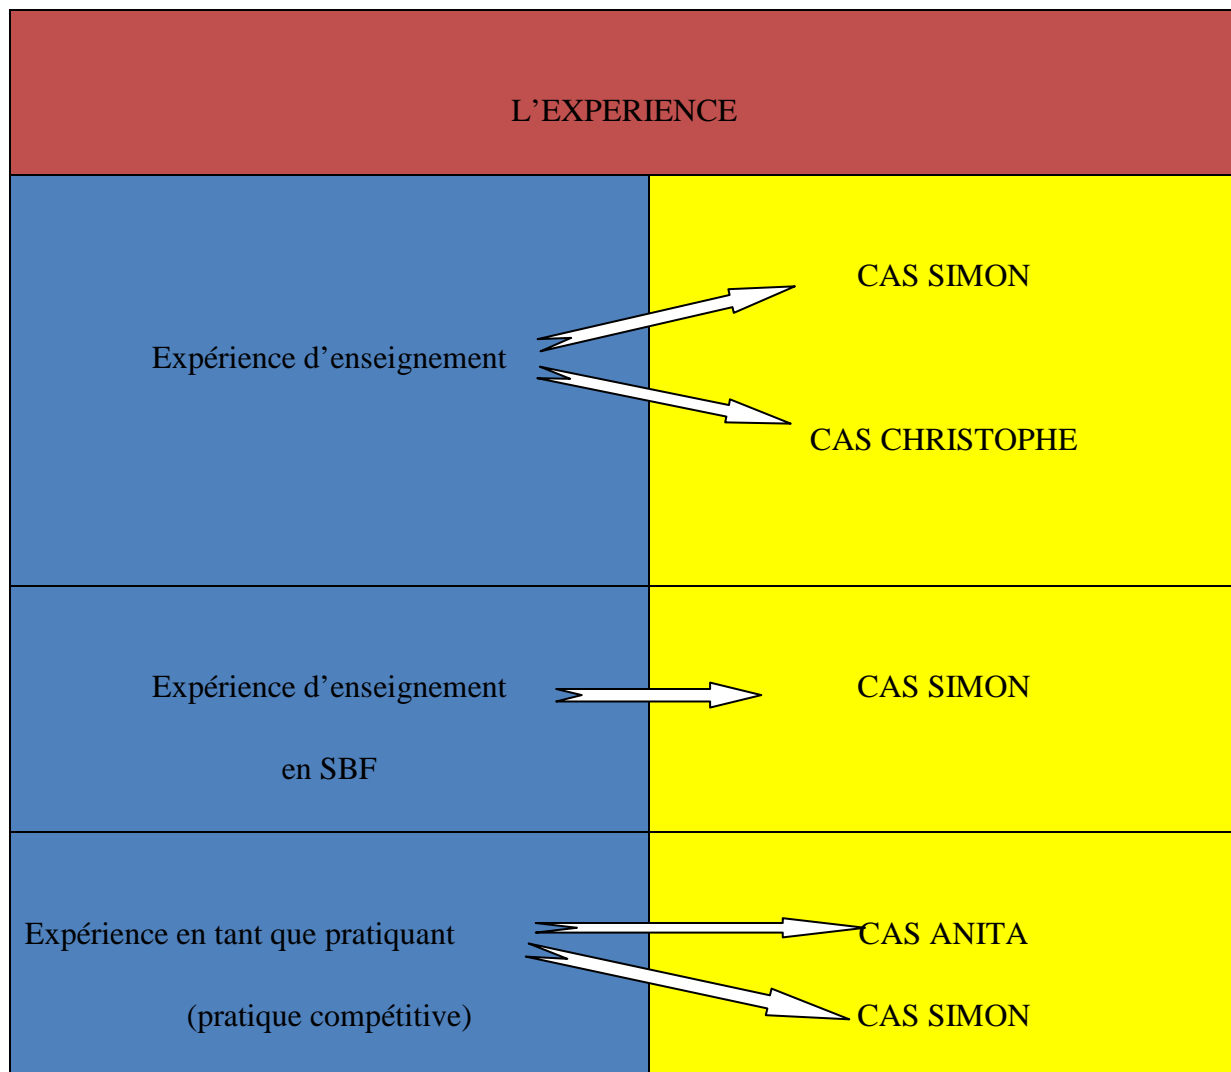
L’EXPERIENCE

| | |
|---|---|
| Expérience d’enseignement | CAS SIMON<br>CAS CHRISTOPHE |
| Expérience d’enseignement en SBF | CAS SIMON |
| Expérience en tant que pratiquant (pratique compétitive) | CAS ANITA<br>CAS SIMON |